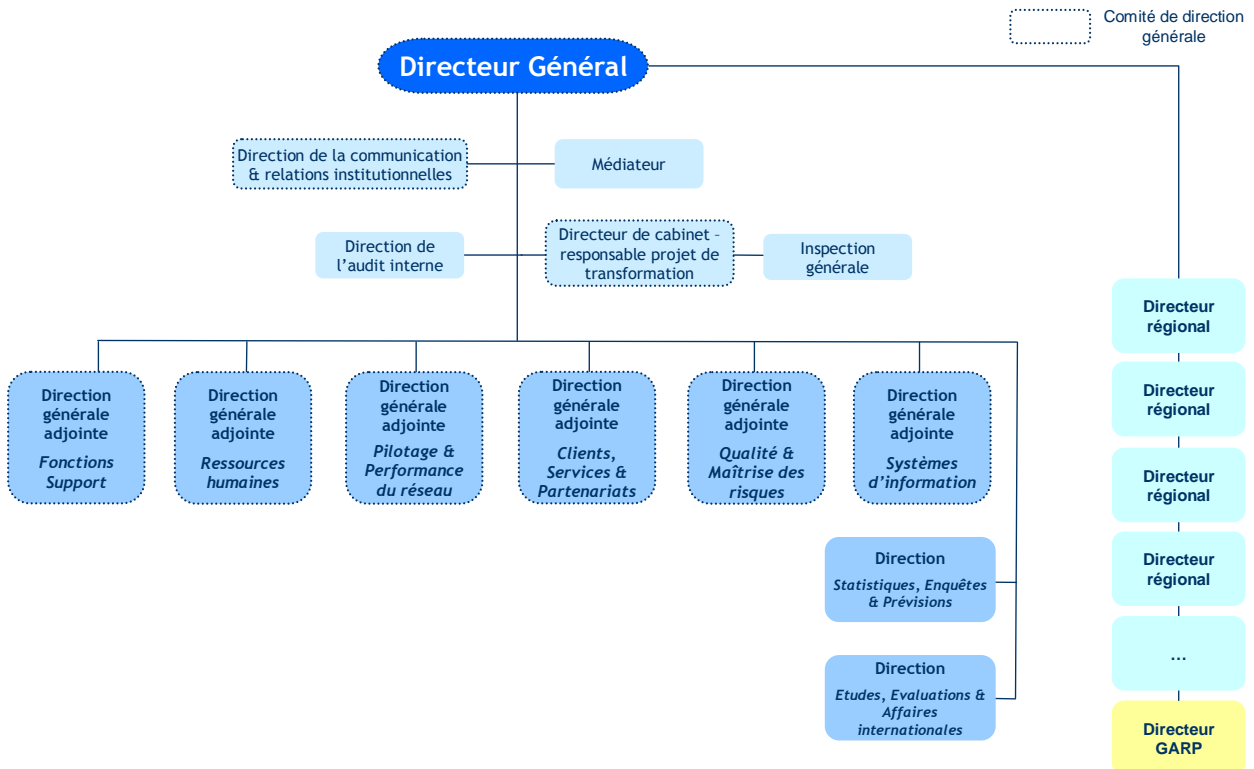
Comité de direction générale

Directeur Général

Direction de la communication & relations institutionnelles

Médiateur

Direction de l'audit interne

Directeur de cabinet – responsable projet de transformation

Inspection générale

Direction générale adjointe
Fonctions Support

Direction générale adjointe
Ressources humaines

Direction générale adjointe
Pilotage & Performance du réseau

Direction générale adjointe
Clients, Services & Partenariats

Direction générale adjointe
Qualité & Maîtrise des risques

Direction générale adjointe
Systèmes d'information

Direction
Statistiques, Enquêtes & Prévisions

Direction
Etudes, Evaluations & Affaires internationales

Directeur régional

Directeur régional

Directeur régional

Directeur régional

...

Directeur GARP